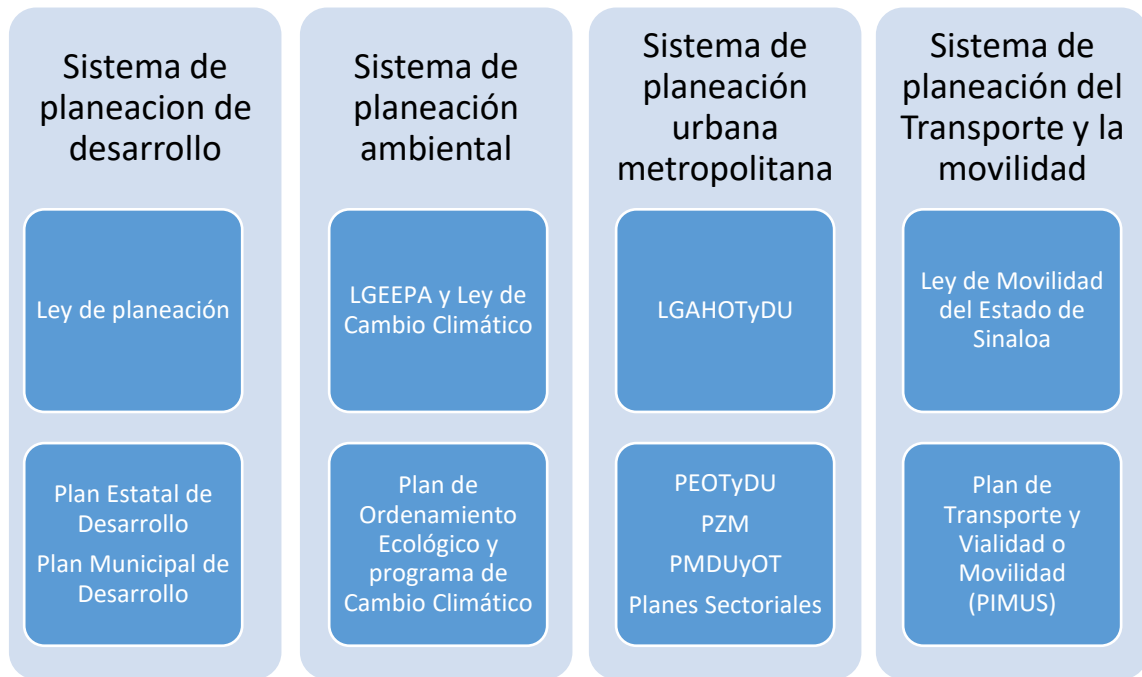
Sistema de planeacion de desarrollo

Ley de planeación

Plan Estatal de Desarrollo
Plan Municipal de Desarrollo

Sistema de planeación ambiental

LGEEPA y Ley de Cambio Climático

Plan de Ordenamiento Ecológico y programa de Cambio Climático

Sistema de planeación urbana metropolitana

LGAHOTyDU

PEOTyDU
PZM
PMDUyOT
Planes Sectoriales

Sistema de planeación del Transporte y la movilidad

Ley de Movilidad del Estado de Sinaloa

Plan de Transporte y Vialidad o Movilidad (PIMUS)